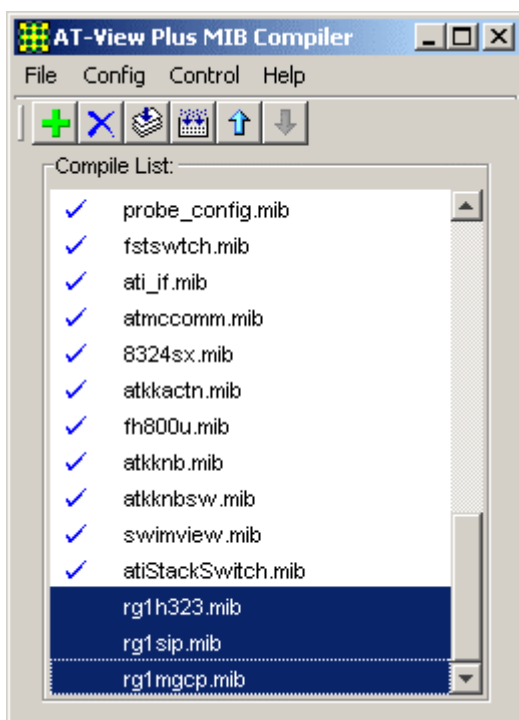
AT-View Plus MIB Compiler

File Config Control Help

Compile List:

✓ probe_config.mib
✓ fstswtch.mib
✓ ati_if.mib
✓ atmccomm.mib
✓ 8324sx.mib
✓ atkkactn.mib
✓ fh800u.mib
✓ atkknb.mib
✓ atkknbsw.mib
✓ swimview.mib
✓ atiStackSwitch.mib
rg1h323.mib
rg1sip.mib
rg1mgcp.mib